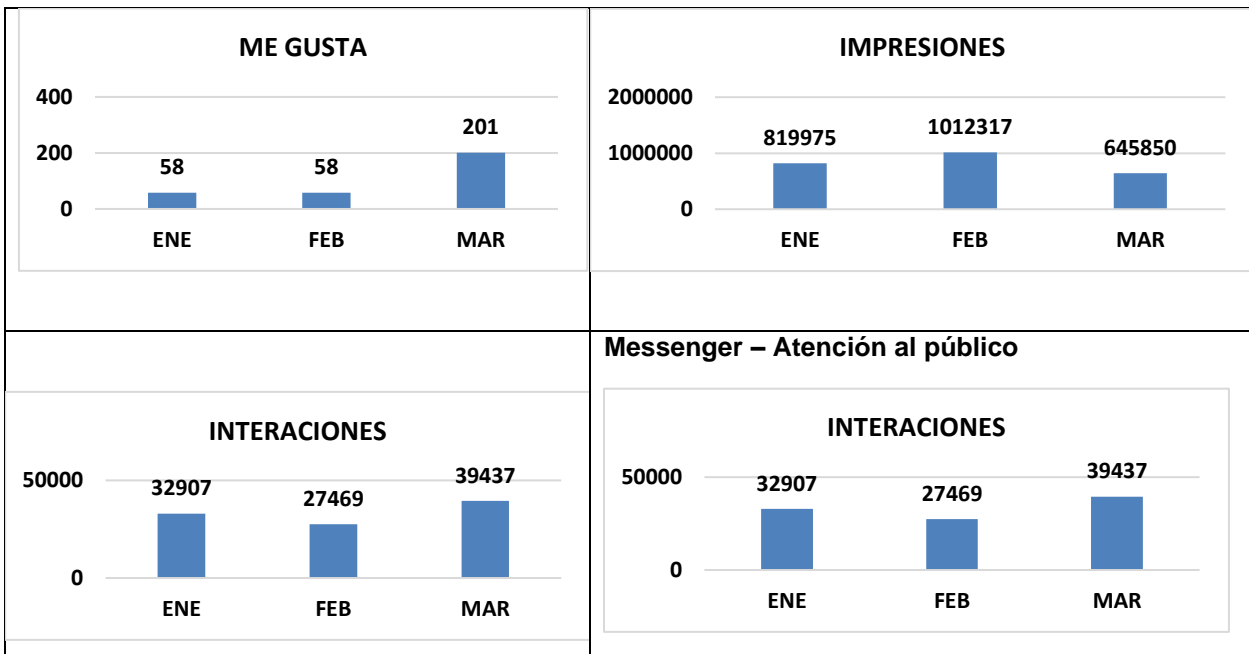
ME GUSTA

400
200
0

58
58
201

ENE
FEB
MAR

IMPRESIONES

2000000
1000000
0

819975
1012317
645850

ENE
FEB
MAR

INTERACIONES

50000
0

32907
27469
39437

ENE
FEB
MAR

Messenger – Atención al público

INTERACIONES

50000
0

32907
27469
39437

ENE
FEB
MAR